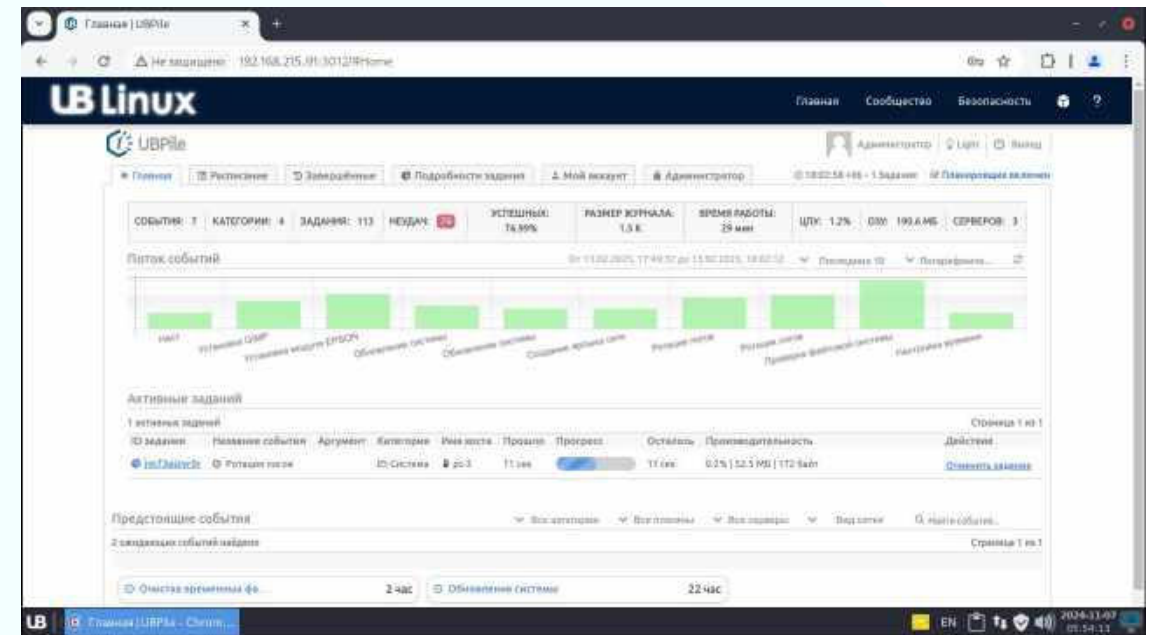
Главная | UBPile

Не защищено 192.168.215.91:3012/#Home

UB Linux

Главная Сообщество Безопасность ?

UBPile

Администратор Light Выход

Главная Расписание Завершённые Подробности задания Мой аккаунт Администратор

Планировщик включен

СОБЫТИЯ: 7 КАТЕГОРИИ: 4 ЗАДАНИЯ: 113 НЕУДАЧ: 26 УСПЕШНЫХ: 76.99% РАЗМЕР ЖУРНАЛА: 1.5 K ВРЕМЯ РАБОТЫ: 29 мин ЦПУ: 1.2% ОЗУ: 190.4 MБ СЕРВЕРОВ: 3

Поток событий

Установка GIMP Установка модуля EPSON Обновление системы Обновление системы Создание архива сети Ротация логов Ротация логов Проверка файловой системы Настройка времени

Активные заданий

1 активных заданий

Страница 1 из 1

| ID задания | Название события | Аргумент | Категория | Имя хоста | Прошло | Прогресс | Осталось | Производительность | Действия |
|---|---|---|---|---|---|---|---|---|---|
| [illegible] | Ротация логов | | Система | pc3 | 11 сек | | 11 сек | 0.2% \| 52.5 MБ \| 172 Байт | Отменить задание |

Предстоящие события

Все категории Все плагины Все серверы Вид сетки Найти событие

2 ожидающих событий найдено

Страница 1 из 1

Очистка временных фа... 2 час

Обновление системы 22 час

UB Главная | UBPile - Chrom...

EN 2024-11-07